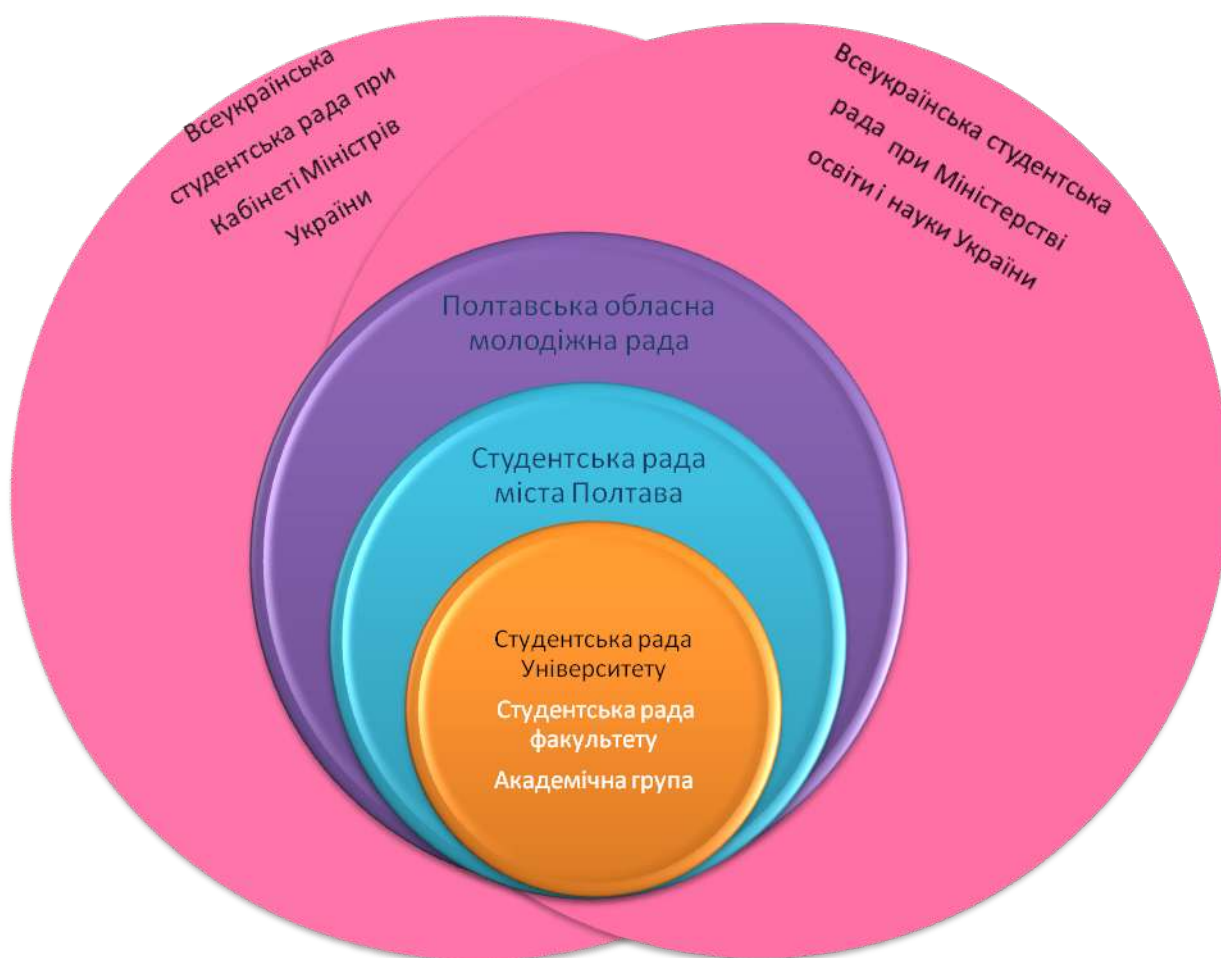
Всеукраїнська студентська рада при Кабінеті Міністрів України

Всеукраїнська студентська рада при Міністерстві освіти і науки України

Полтавська обласна молодіжна рада

Студентська рада міста Полтава

Студентська рада Університету

Студентська рада факультету

Академічна група